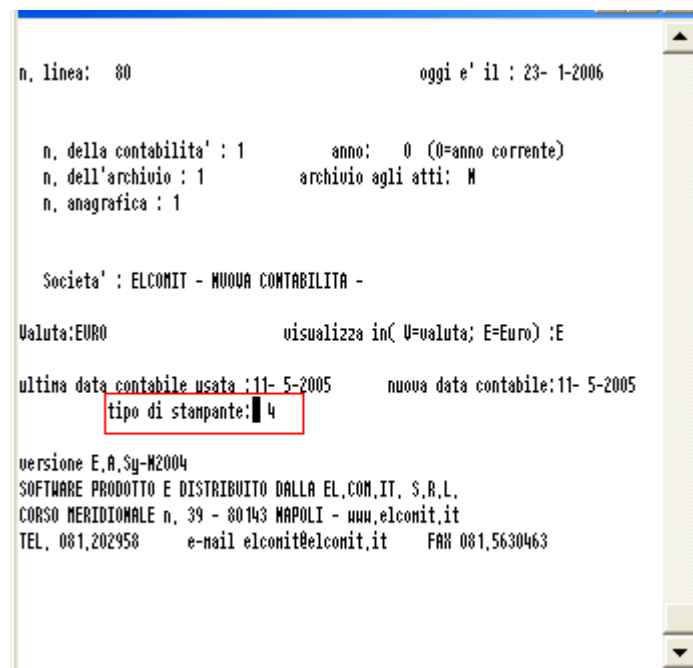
n, linea: 80 oggi e' il : 23- 1-2006

n, della contabilita' : 1 anno: 0 (0=anno corrente)
n, dell'archivio : 1 archivio agli atti: N
n, anagrafica : 1

Societa' : ELCOMIT - NUOVA CONTABILITA -

Valuta:EURO visualizza in( V=valuta; E=Euro) :E

ultima data contabile usata :11- 5-2005 nuova data contabile:11- 5-2005
tipo di stampante: 4

versione E,A,Sy-N2004
SOFTWARE PRODOTTO E DISTRIBUITO DALLA EL,COM,IT, S,R,L,
CORSO MERIDIONALE n, 39 - 80143 NAPOLI - www,elcomit,it
TEL, 081,202958 e-mail elcomit@elcomit,it FAX 081,5630463